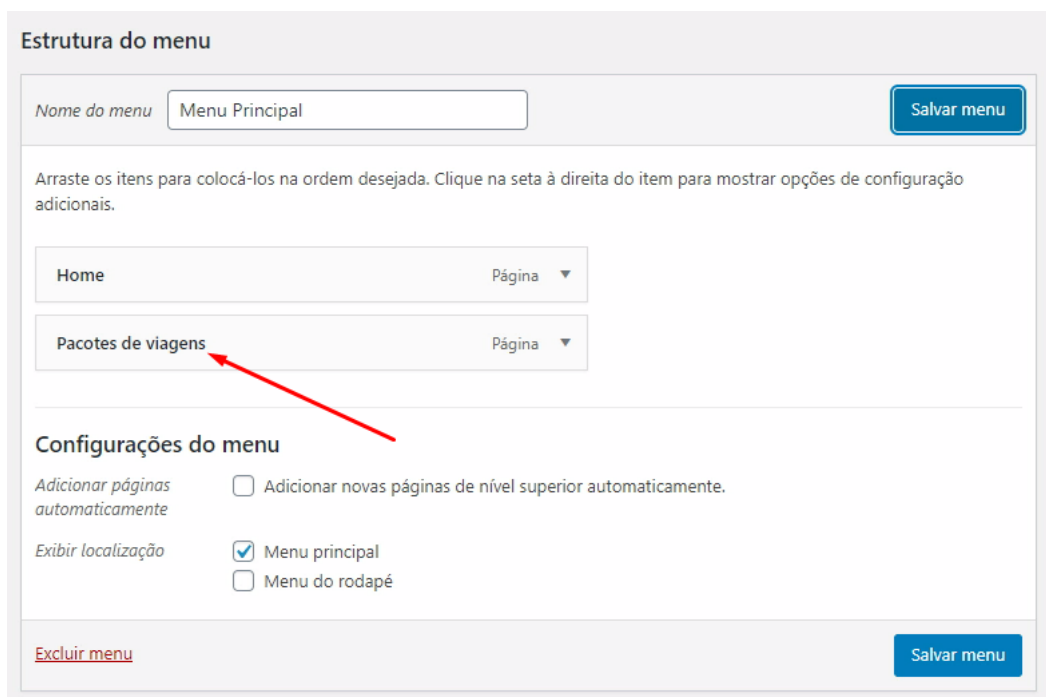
Estrutura do menu

Nome do menu Menu Principal

Salvar menu

Arraste os itens para colocá-los na ordem desejada. Clique na seta à direita do item para mostrar opções de configuração adicionais.

Home Página

Pacotes de viagens Página

Configurações do menu

Adicionar páginas automaticamente

Adicionar novas páginas de nível superior automaticamente.

Exibir localização

Menu principal

Menu do rodapé

Excluir menu

Salvar menu